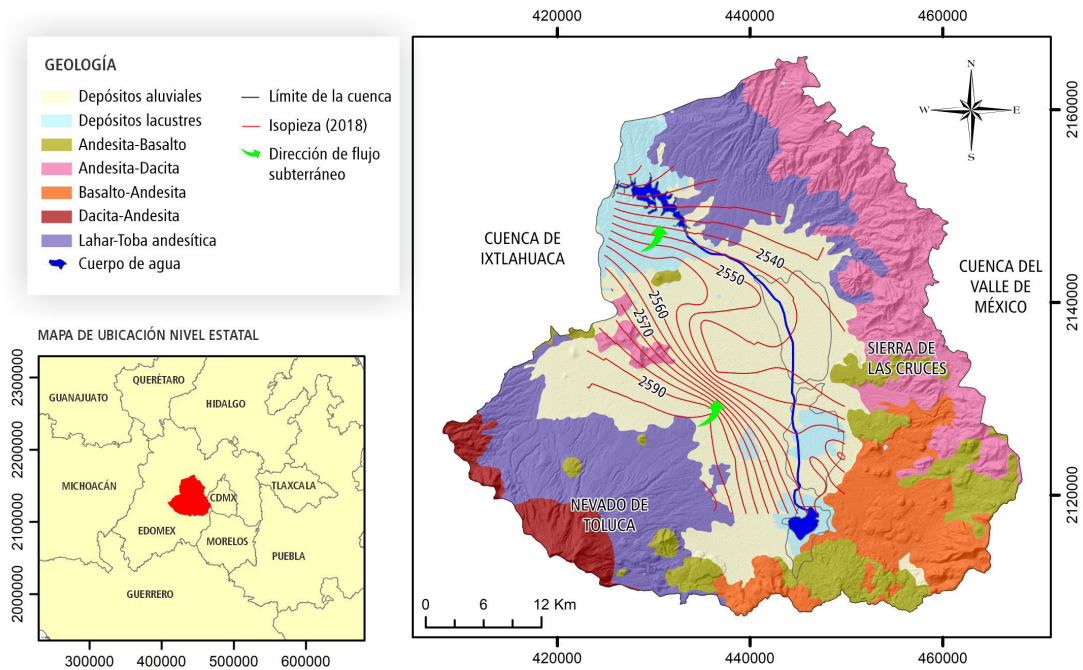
GEOLOGÍA
Depósitos aluviales
Depósitos lacustres
Andesita-Basalto
Andesita-Dacita
Basalto-Andesita
Dacita-Andesita
Lahar-Toba andesítica
Cuerpo de agua

Límite de la cuenca
Isopieza (2018)
Dirección de flujo subterráneo

MAPA DE UBICACIÓN NIVEL ESTATAL
2300000
2200000
2100000
2000000
GUANAJUATO
QUERÉTARO
HIDALGO
MICHOACÁN
CDMX
TLAXCALA
EDOMEX
MORELOS
PUEBLA
GUERRERO
300000
400000
500000
600000

420000
440000
460000
N
W
E
S
2160000
2140000
2120000
CUENCA DE IXTLAHUACA
CUENCA DEL VALLE DE MÉXICO
SIERRA DE LAS CRUCES
NEVADO DE TOLUCA
2540
2550
2560
2570
2590
0
6
12 Km
420000
440000
460000